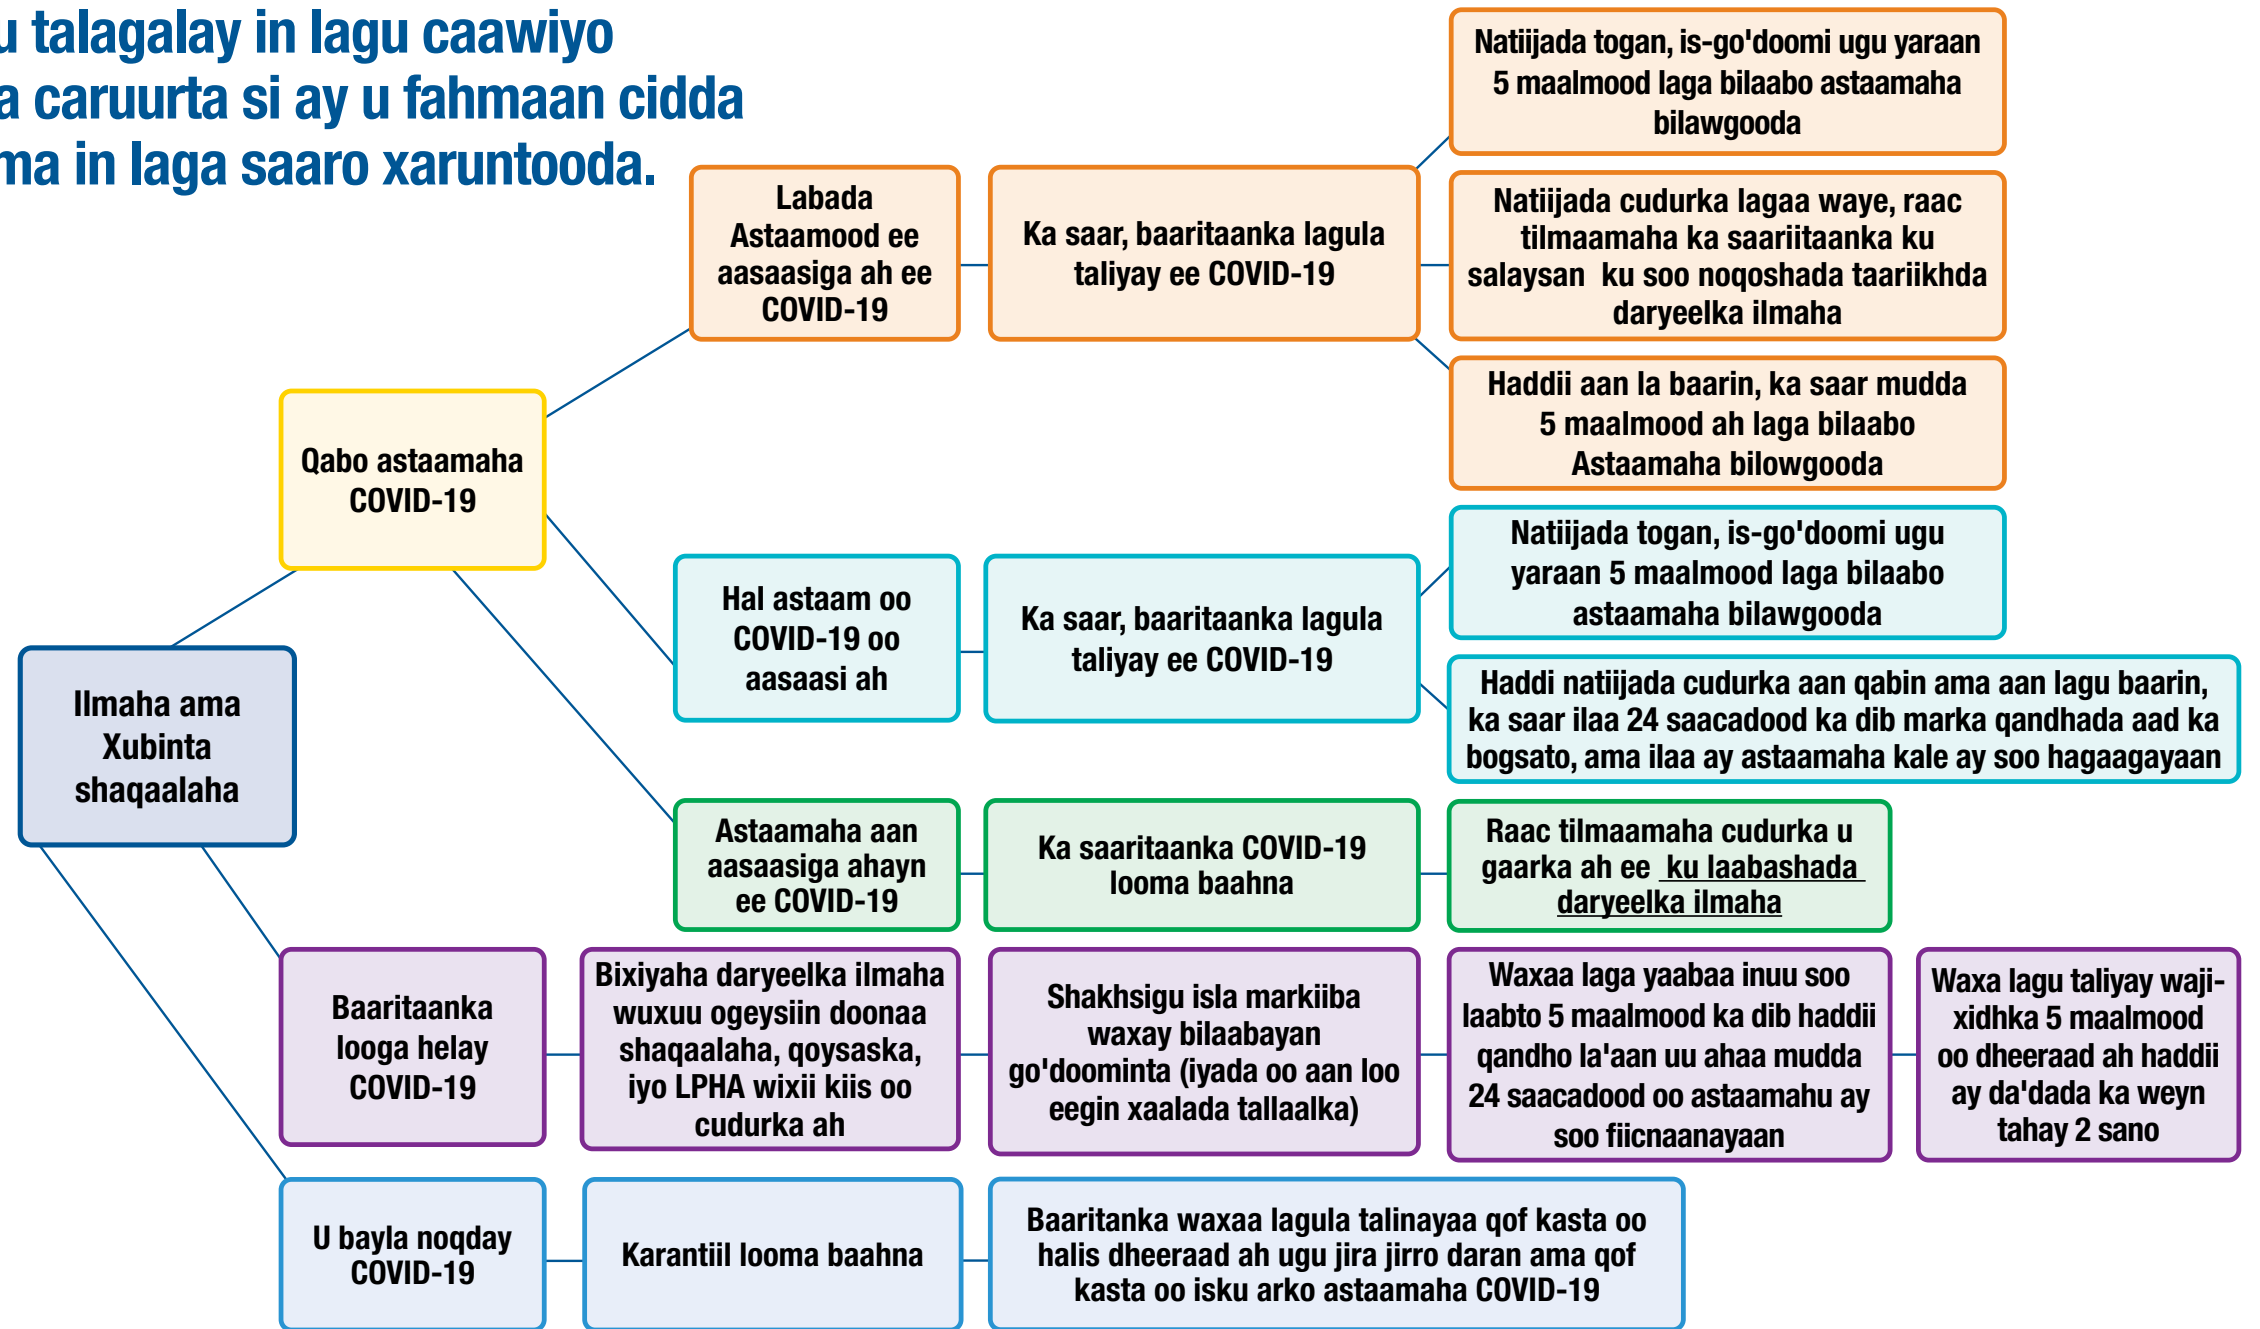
u talagalay in lagu caawiyo
a caruurta si ay u fahmaan cidda
ma in laga saaro xaruntooda.

Ilmaha ama Xubinta shaqaalaha

Qabo astaamaha COVID-19

Labada Astaamood ee aasaasiga ah ee COVID-19

Ka saar, baaritaanka lagula taliyay ee COVID-19

Natiijada togan, is-go'doomi ugu yaraan 5 maalmood laga bilaabo astaamaha bilawgooda

Natiijada cudurka lagaa waye, raac tilmaamaha ka saariitaanka ku salaysan ku soo noqoshada taariikhda daryeelka ilmaha

Haddii aan la baarin, ka saar mudda 5 maalmood ah laga bilaabo Astaamaha bilowgooda

Hal astaam oo COVID-19 oo aasaasi ah

Ka saar, baaritaanka lagula taliyay ee COVID-19

Natiijada togan, is-go'doomi ugu yaraan 5 maalmood laga bilaabo astaamaha bilawgooda

Haddi natiijada cudurka aan qabin ama aan lagu baarin, ka saar ilaa 24 saacadood ka dib marka qandhada aad ka bogsato, ama ilaa ay astaamaha kale ay soo hagaagayaan

Astaamaha aan aasaasiga ahayn ee COVID-19

Ka saaritaanka COVID-19 looma baahna

Raac tilmaamaha cudurka u gaarka ah ee ku laabashada daryeelka ilmaha

Baaritaanka looga helay COVID-19

Bixiyaha daryeelka ilmaha wuxuu ogeysiin doonaa shaqaalaha, qoysaska, iyo LPHA wixii kiis oo cudurka ah

Shakhsigu isla markiiba waxay bilaabayan go'doominta (iyada oo aan loo eegin xaalada tallaalka)

Waxaa laga yaabaa inuu soo laabto 5 maalmood ka dib haddii qandho la'aan uu ahaa mudda 24 saacadood oo astaamahu ay soo fiicnaanayaan

Waxa lagu taliyay waji-xidhka 5 maalmood oo dheeraad ah haddii ay da'dada ka weyn tahay 2 sano

U bayla noqday COVID-19

Karantiil looma baahna

Baaritanka waxaa lagula talinayaa qof kasta oo halis dheeraad ah ugu jira jirro daran ama qof kasta oo isku arko astaamaha COVID-19